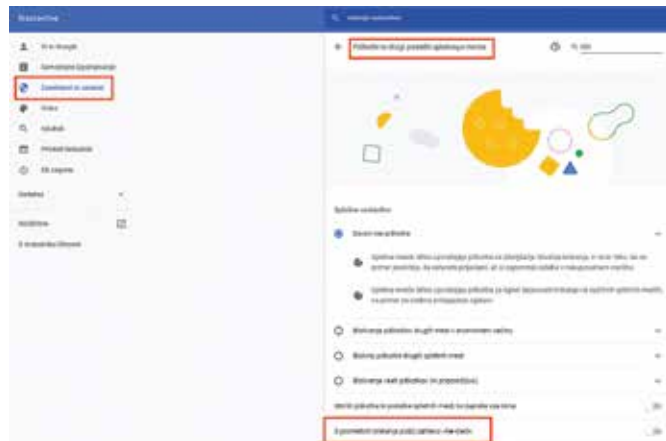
Nastavitve

Vi in Google

Samodejno izpolnjevanje

Zasebnost in varnost

Videz

Iskalnik

Privzeti brskalnik

Ob zagonu

Dodatno

Razširitve

O brskalniku Chrome

Iskanje nastavitev

Piškotki in drugi podatki spletnega mesta

Splošne nastavitve

Dovoli vse piškotke

Blokiranje piškotkov drugih mest v anonimnem načinu

Blokiraj piškotke drugih spletnih mest

Blokiranje vseh piškotkov (ni priporočeno)

S prometom brskanja pošlji zahtevo »Ne sledi«

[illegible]